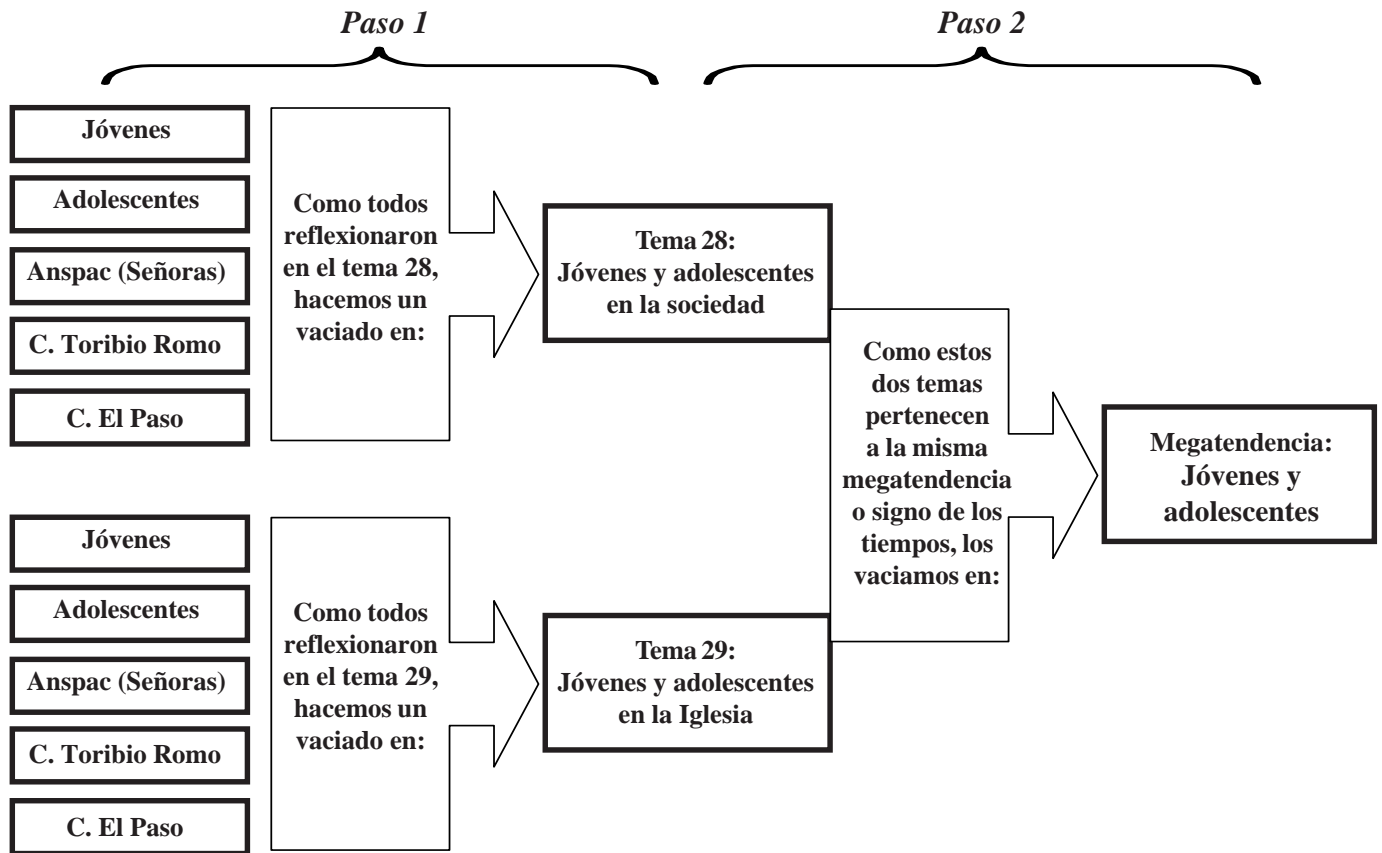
Paso 1

Paso 2

Jóvenes

Adolescentes

Anspac (Señoras)

C. Toribio Romo

C. El Paso

Como todos reflexionaron en el tema 28, hacemos un vaciado en:

Tema 28:
Jóvenes y adolescentes en la sociedad

Jóvenes

Adolescentes

Anspac (Señoras)

C. Toribio Romo

C. El Paso

Como todos reflexionaron en el tema 29, hacemos un vaciado en:

Tema 29:
Jóvenes y adolescentes en la Iglesia

Como estos dos temas pertenecen a la misma megatendencia o signo de los tiempos, los vaciamos en:

Megatendencia:
Jóvenes y adolescentes